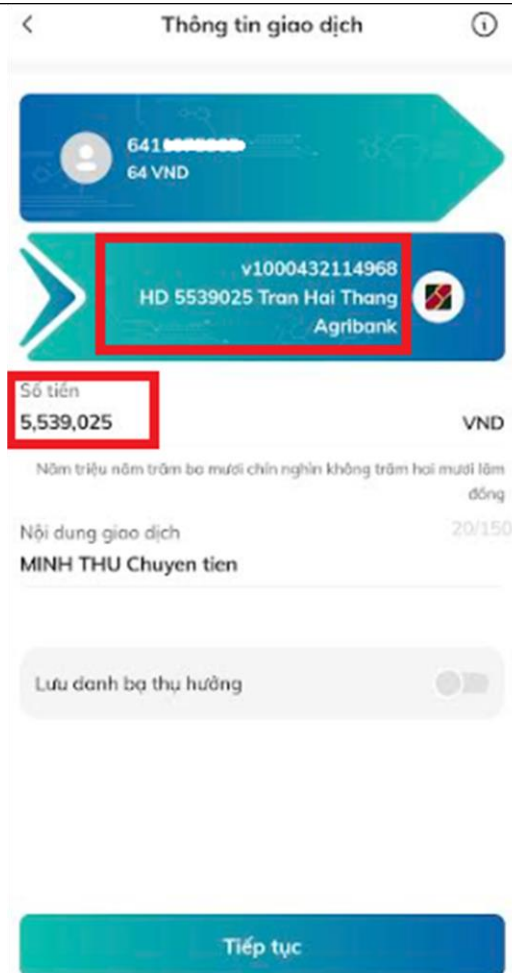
Thông tin giao dịch

641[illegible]
64 VND

v1000432114968
HD 5539025 Tran Hai Thang
Agribank

Số tiền
5,539,025
VND

Năm triệu năm trăm ba mươi chín nghìn không trăm hai mươi lăm đồng

Nội dung giao dịch
20/150
MINH THU Chuyen tien

Lưu danh bạ thụ hưởng

Tiếp tục